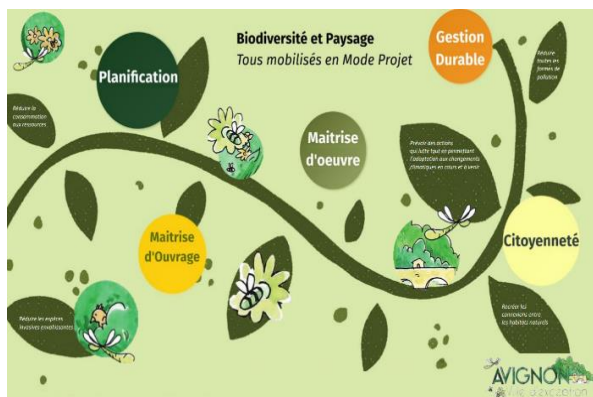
Biodiversité et Paysage
Tous mobilisés en Mode Projet

Planification

Gestion Durable

Réduire toutes les formes de pollution

Réduire la consommation aux ressources

Maitrise d'oeuvre

Prévoir des actions qui lutte tout en permettant l'adaptation aux changements climatiques en cours et à venir

Maitrise d'Ouvrage

Citoyenneté

Réduire les espèces invasives envahissantes

Assurer les connexions entre les habitats naturels

AVIGNON
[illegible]